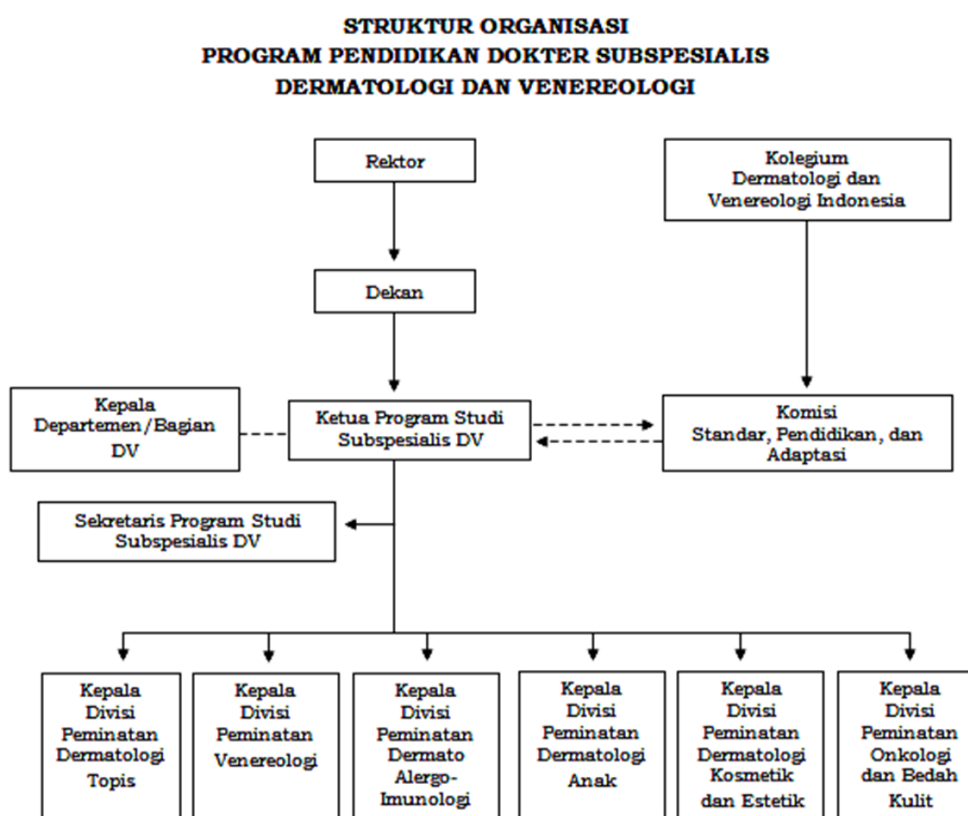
STRUKTUR ORGANISASI
PROGRAM PENDIDIKAN DOKTER SUBSPESIALIS
DERMATOLOGI DAN VENEREOLOGI

Rektor

Kolegium Dermatologi dan Venereologi Indonesia

Dekan

Kepala Departemen/Bagian DV

Ketua Program Studi Subspesialis DV

Komisi Standar, Pendidikan, dan Adaptasi

Sekretaris Program Studi Subspesialis DV

Kepala Divisi Peminatan Dermatologi Topis

Kepala Divisi Peminatan Venereologi

Kepala Divisi Peminatan Dermato Alergo-Imunologi

Kepala Divisi Peminatan Dermatologi Anak

Kepala Divisi Peminatan Dermatologi Kosmetik dan Estetik

Kepala Divisi Peminatan Onkologi dan Bedah Kulit